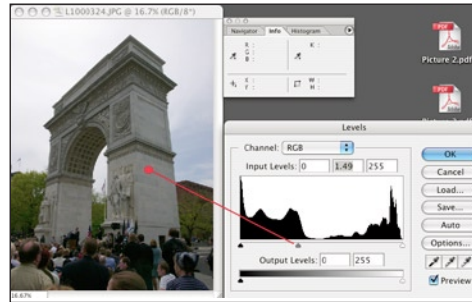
L1000324.JPG @ 16.7% (RGB/8*)

Navigator Info Histogram

R :
G :
B :

K :

X :
Y :

W :
H :

Picture 2.pdf

PDF

Levels

Channel: RGB

Input Levels: 0 1.49 255

Output Levels: 0 255

OK
Cancel
Load...
Save...
Auto
Options...

Preview

16.67%